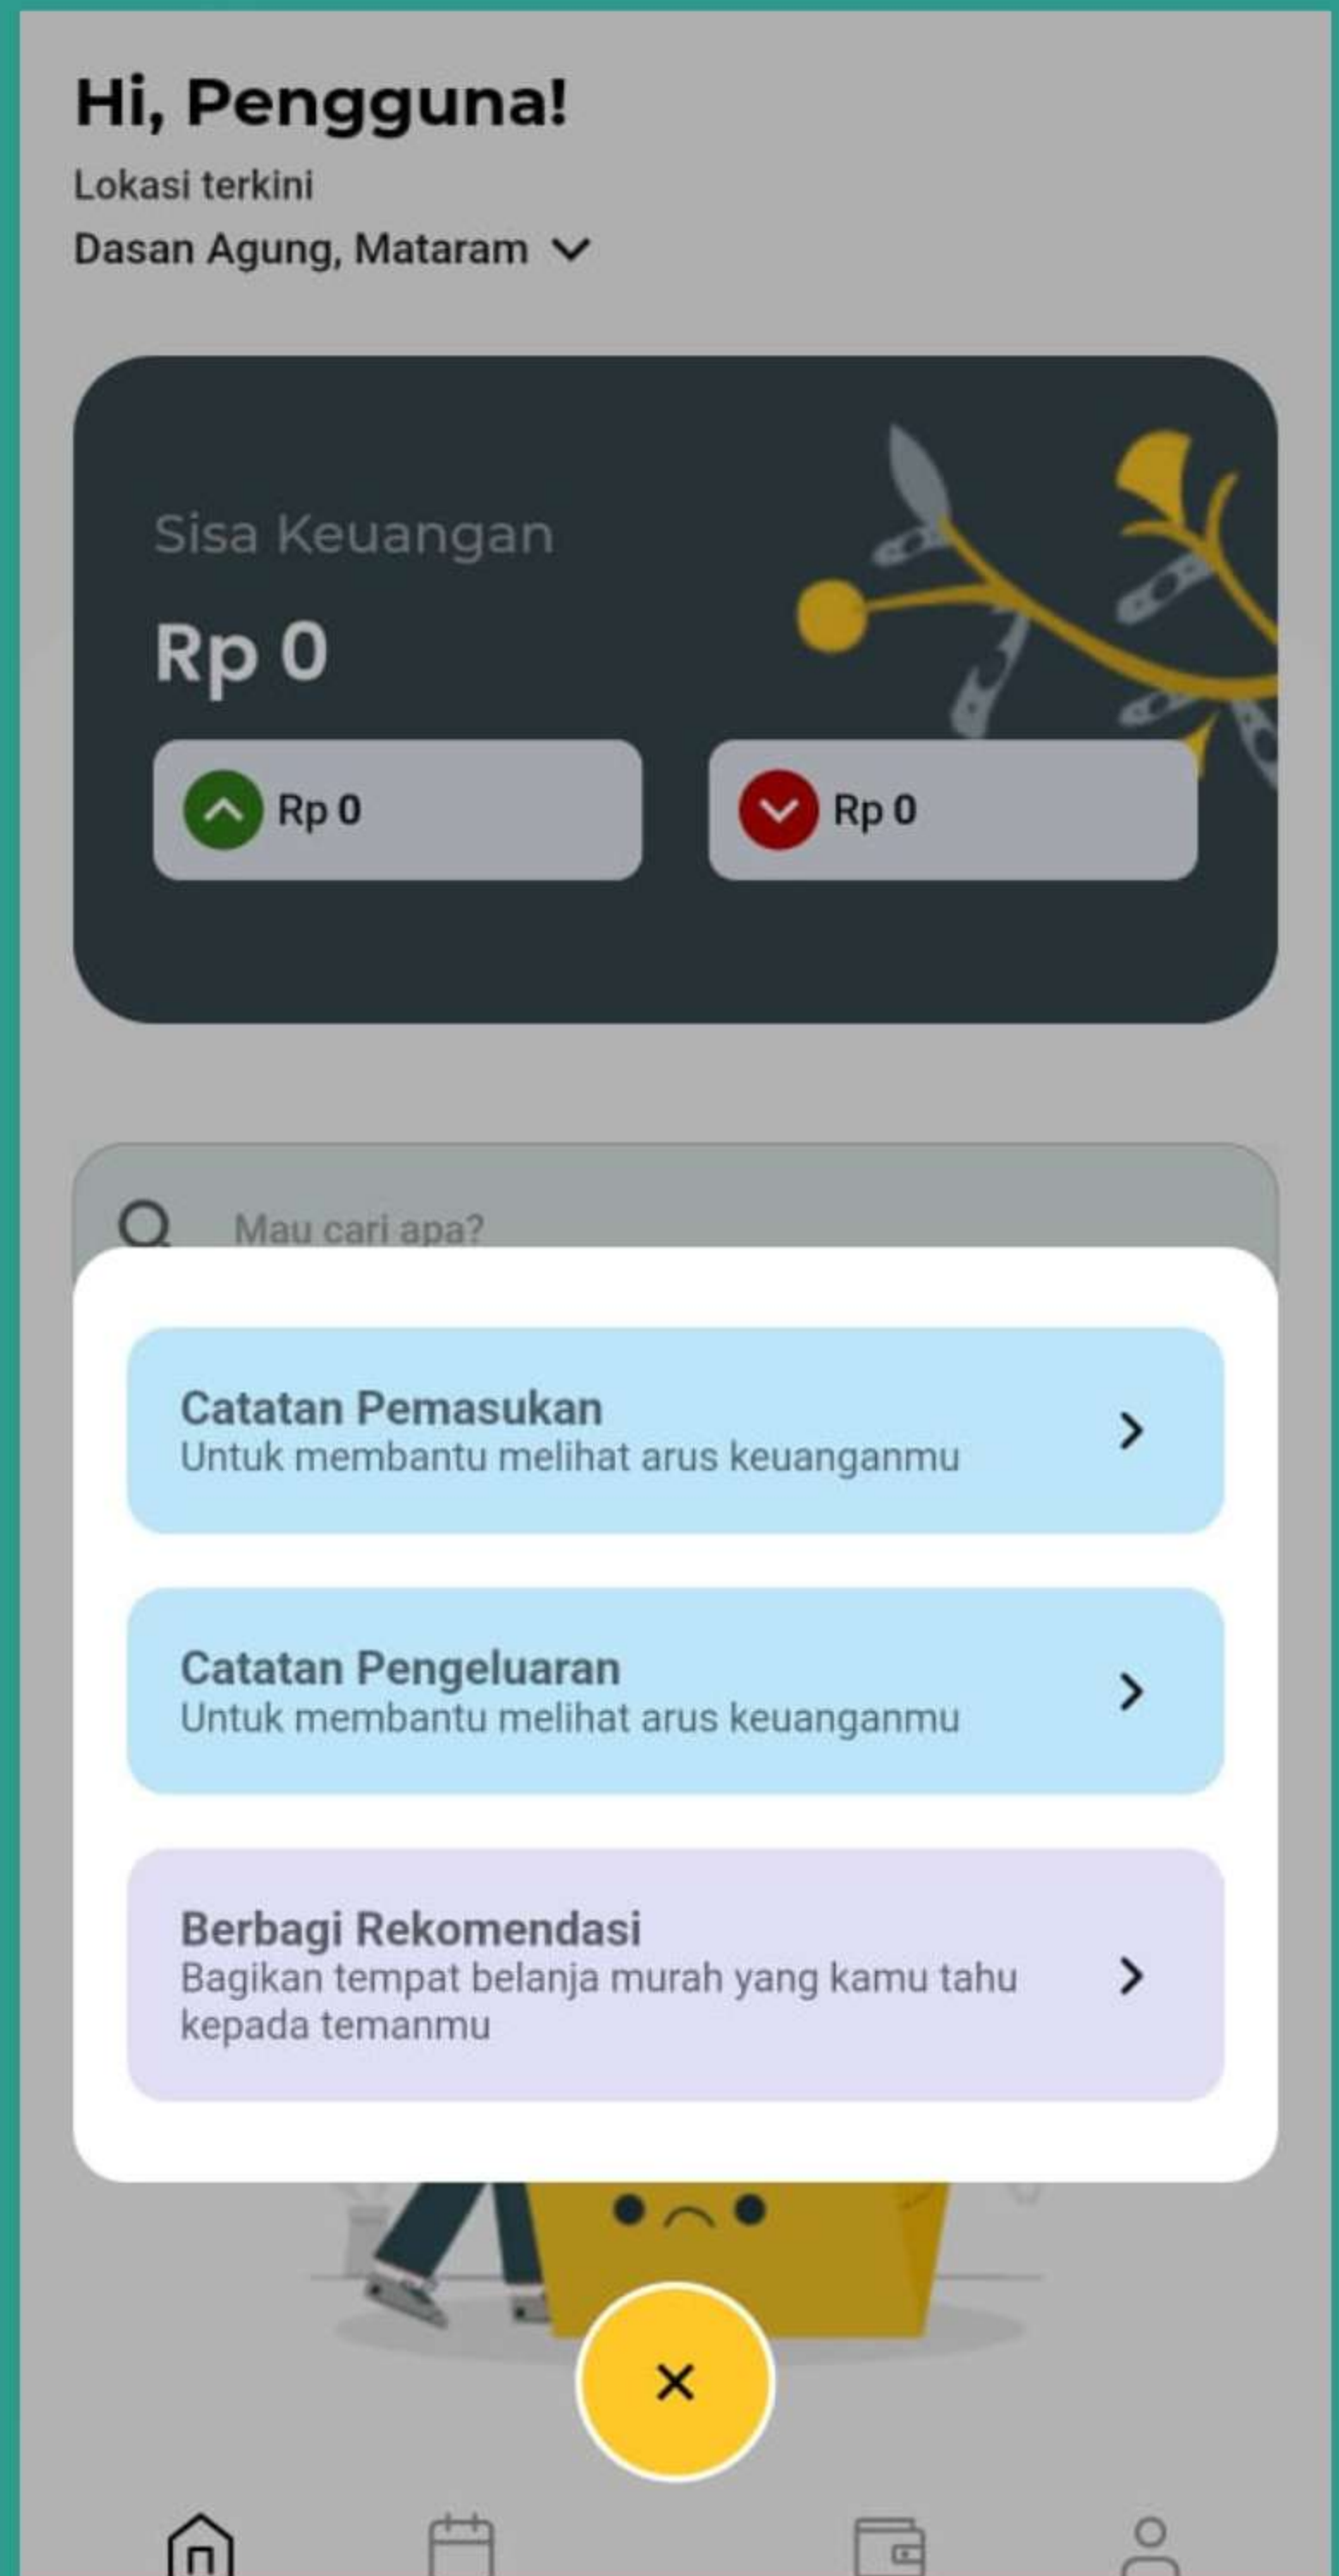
Hi, Pengguna!

Lokasi terkini

Dasan Agung, Mataram

Sisa Keuangan

Rp 0

Rp 0

Rp 0

Mau cari apa?

Catatan Pemasukan
Untuk membantu melihat arus keuanganmu

Catatan Pengeluaran
Untuk membantu melihat arus keuanganmu

Berbagi Rekomendasi
Bagikan tempat belanja murah yang kamu tahu kepada temanmu